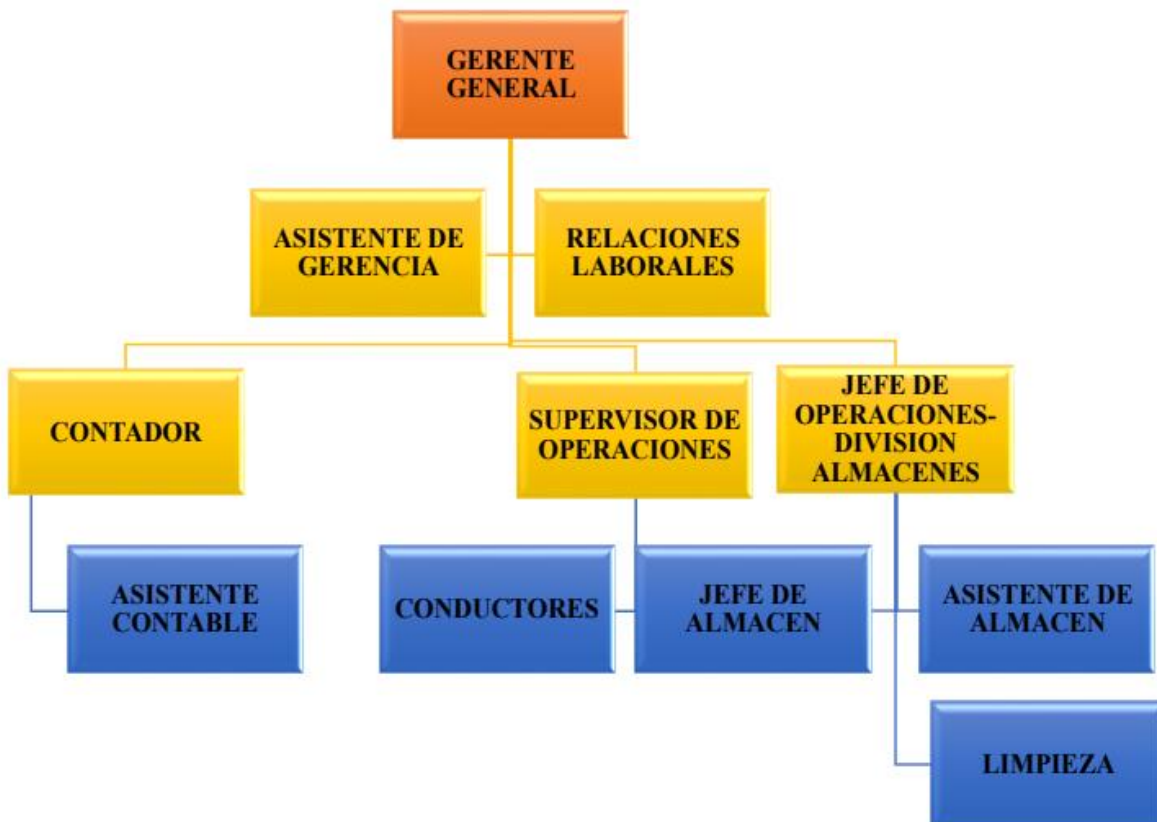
GERENTE GENERAL

ASISTENTE DE GERENCIA

RELACIONES LABORALES

CONTADOR

SUPERVISOR DE OPERACIONES

JEFE DE OPERACIONES-DIVISION ALMACENES

ASISTENTE CONTABLE

CONDUCTORES

JEFE DE ALMACEN

ASISTENTE DE ALMACEN

LIMPIEZA